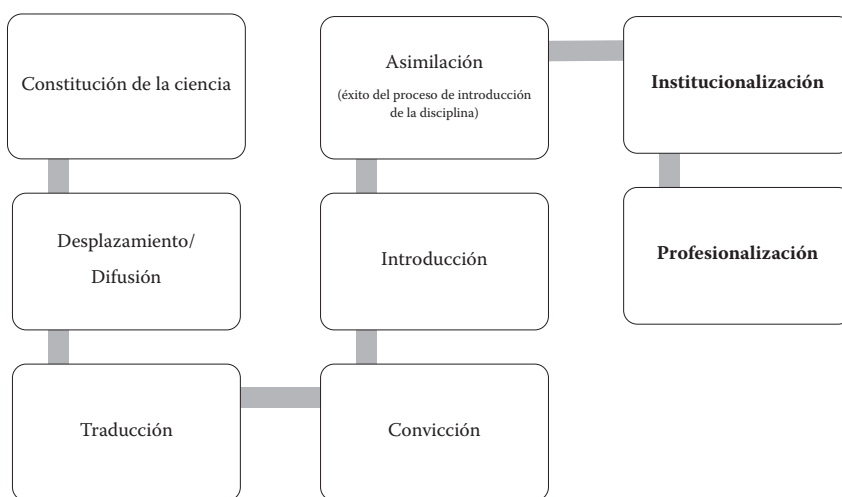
Constitución de la ciencia

Desplazamiento/ Difusión

Traducción

Convicción

Introducción

Asimilación
(éxito del proceso de introducción de la disciplina)

**Institucionalización**

**Profesionalización**